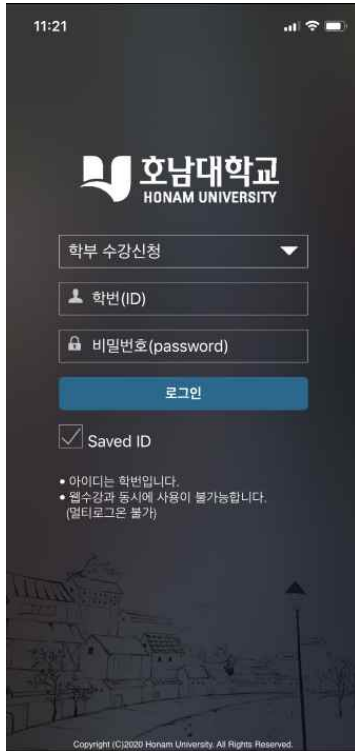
11:21

호남대학교
HONAM UNIVERSITY

학부 수강신청

학번(ID)

비밀번호(password)

로그인

Saved ID

• 아이디는 학번입니다.
• 웹수강과 동시에 사용이 불가능합니다. (멀티로그온 불가)

Copyright (C)2020 Honam University. All Rights Reserved.